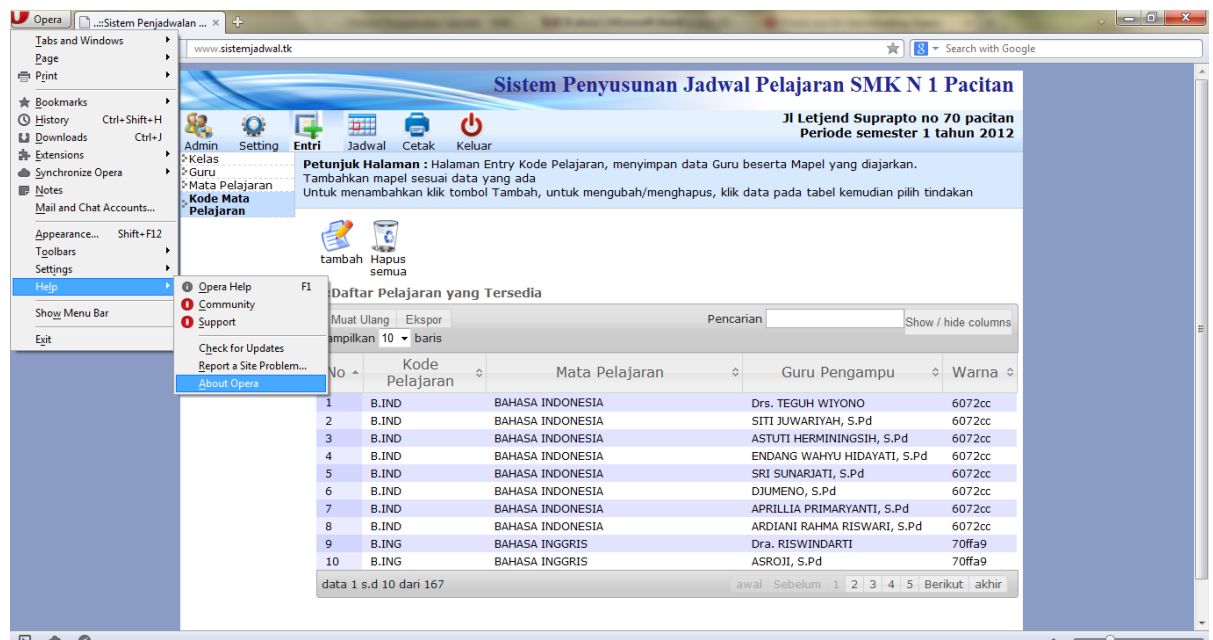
Opera ..::Sistem Penjadwalan ... ×

www.sistemjadwal.tk

Search with Google

Tabs and Windows
Page
Print
Bookmarks
History Ctrl+Shift+H
Downloads Ctrl+J
Extensions
Synchronize Opera
Notes
Mail and Chat Accounts...
Appearance... Shift+F12
Toolbars
Settings
Help
Show Menu Bar
Exit

Opera Help F1
Community
Support
Check for Updates
Report a Site Problem...
About Opera

Sistem Penyusunan Jadwal Pelajaran SMK N 1 Pacitan

Jl Letjend Suprapto no 70 pacitan
Periode semester 1 tahun 2012

Admin Setting Entri Jadwal Cetak Keluar

Kelas
Guru
Mata Pelajaran
Kode Mata Pelajaran

Petunjuk Halaman : Halaman Entry Kode Pelajaran, menyimpan data Guru beserta Mapel yang diajarkan.
Tambahkan mapel sesuai data yang ada
Untuk menambahkan klik tombol Tambah, untuk mengubah/menghapus, klik data pada tabel kemudian pilih tindakan

tambah Hapus semua

:Daftar Pelajaran yang Tersedia

Muat Ulang Ekspor Pencarian Show / hide columns
ampilkan 10 baris

| No | Kode Pelajaran | Mata Pelajaran | Guru Pengampu | Warna |
|---|---|---|---|---|
| 1 | B.IND | BAHASA INDONESIA | Drs. TEGUH WIYONO | 6072cc |
| 2 | B.IND | BAHASA INDONESIA | SITI JUWARIYAH, S.Pd | 6072cc |
| 3 | B.IND | BAHASA INDONESIA | ASTUTI HERMININGSIH, S.Pd | 6072cc |
| 4 | B.IND | BAHASA INDONESIA | ENDANG WAHYU HIDAYATI, S.Pd | 6072cc |
| 5 | B.IND | BAHASA INDONESIA | SRI SUNARJATI, S.Pd | 6072cc |
| 6 | B.IND | BAHASA INDONESIA | DJUMENO, S.Pd | 6072cc |
| 7 | B.IND | BAHASA INDONESIA | APRILLIA PRIMARYANTI, S.Pd | 6072cc |
| 8 | B.IND | BAHASA INDONESIA | ARDIANI RAHMA RISWARI, S.Pd | 6072cc |
| 9 | B.ING | BAHASA INGGRIS | Dra. RISWINDARTI | 70ffa9 |
| 10 | B.ING | BAHASA INGGRIS | ASROJI, S.Pd | 70ffa9 |

data 1 s.d 10 dari 167 awal Sebelum 1 2 3 4 5 Berikut akhir